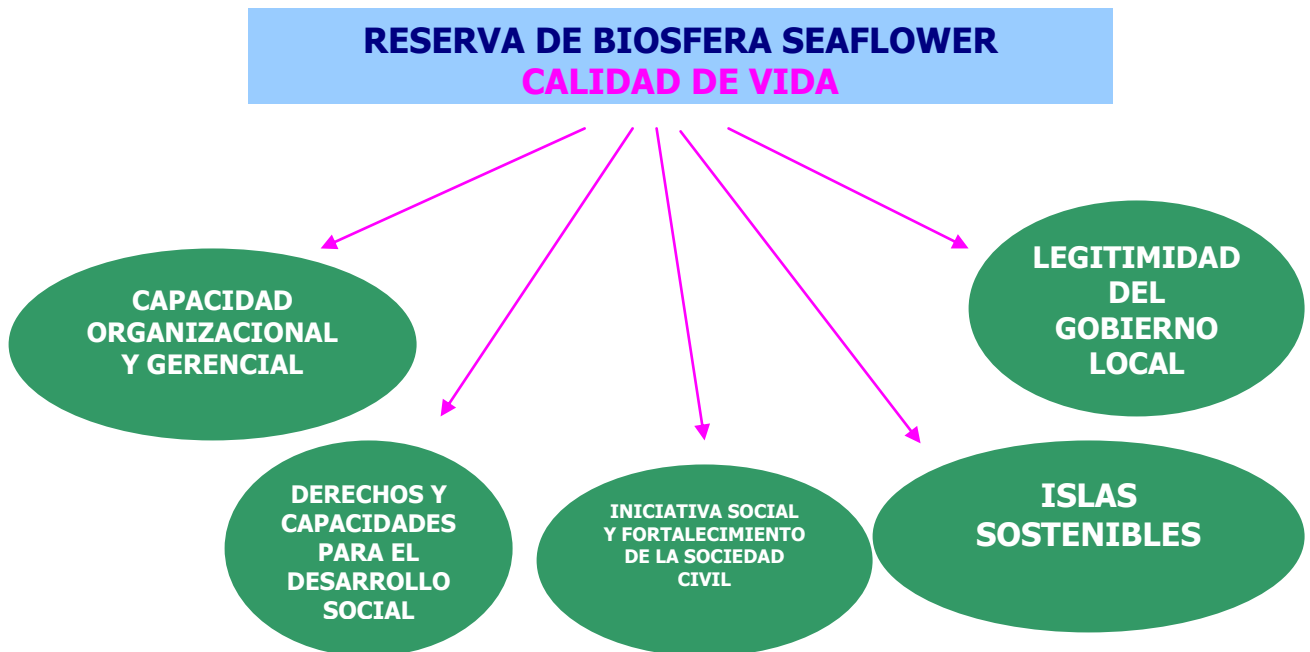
RESERVA DE BIOSFERA SEAFLOWER
CALIDAD DE VIDA

CAPACIDAD ORGANIZACIONAL Y GERENCIAL

LEGITIMIDAD DEL GOBIERNO LOCAL

DERECHOS Y CAPACIDADES PARA EL DESARROLLO SOCIAL

INICIATIVA SOCIAL Y FORTALECIMIENTO DE LA SOCIEDAD CIVIL

ISLAS SOSTENIBLES